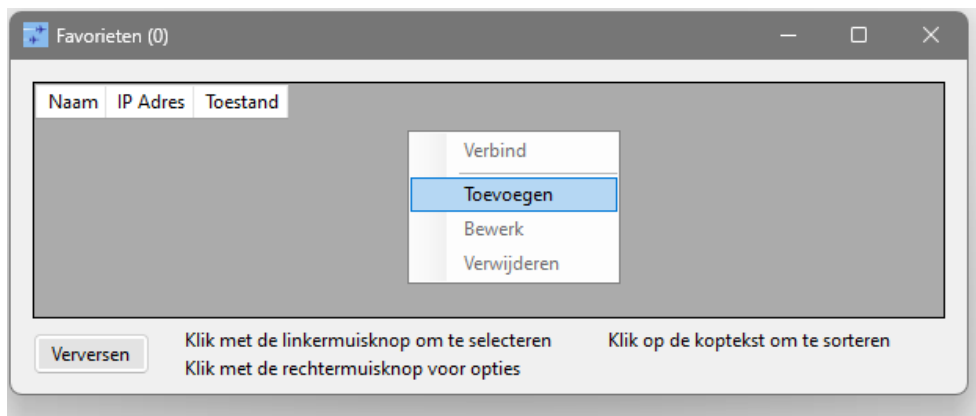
Favorieten (0)

| Naam | IP Adres | Toestand |
|---|---|---|

Verbind

Toevoegen

Bewerk

Verwijderen

Verversen

Klik met de linkermuisknop om te selecteren

Klik met de rechtermuisknop voor opties

Klik op de koptekst om te sorteren